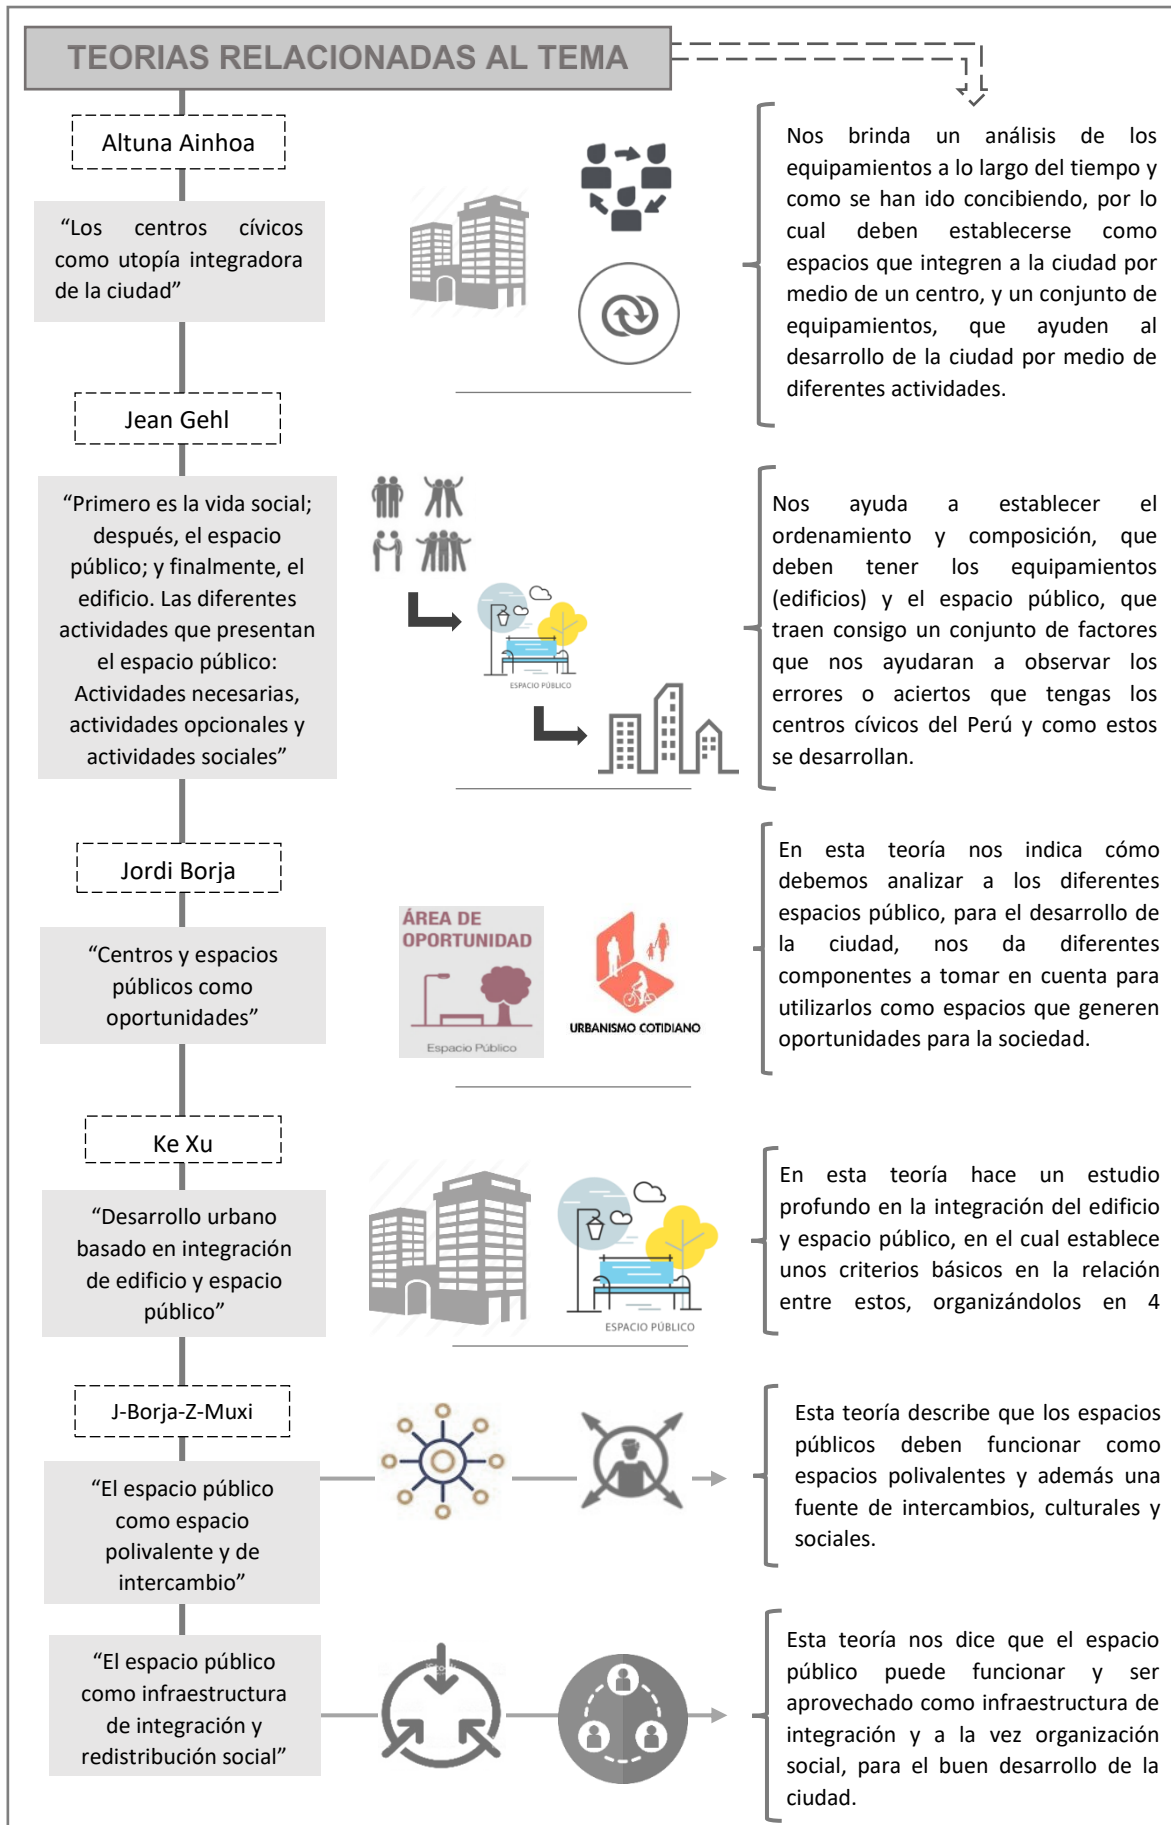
TEORIAS RELACIONADAS AL TEMA

Altuna Ainhoa

"Los centros cívicos como utopía integradora de la ciudad"

Nos brinda un análisis de los equipamientos a lo largo del tiempo y como se han ido concibiendo, por lo cual deben establecerse como espacios que integren a la ciudad por medio de un centro, y un conjunto de equipamientos, que ayuden al desarrollo de la ciudad por medio de diferentes actividades.

Jean Gehl

"Primero es la vida social; después, el espacio público; y finalmente, el edificio. Las diferentes actividades que presentan el espacio público: Actividades necesarias, actividades opcionales y actividades sociales"

ESPACIO PÚBLICO

Nos ayuda a establecer el ordenamiento y composición, que deben tener los equipamientos (edificios) y el espacio público, que traen consigo un conjunto de factores que nos ayudaran a observar los errores o aciertos que tengas los centros cívicos del Perú y como estos se desarrollan.

Jordi Borja

"Centros y espacios públicos como oportunidades"

ÁREA DE OPORTUNIDAD

Espacio Público

URBANISMO COTIDIANO

En esta teoría nos indica cómo debemos analizar a los diferentes espacios público, para el desarrollo de la ciudad, nos da diferentes componentes a tomar en cuenta para utilizarlos como espacios que generen oportunidades para la sociedad.

Ke Xu

"Desarrollo urbano basado en integración de edificio y espacio público"

ESPACIO PÚBLICO

En esta teoría hace un estudio profundo en la integración del edificio y espacio público, en el cual establece unos criterios básicos en la relación entre estos, organizándolos en 4

J-Borja-Z-Muxi

"El espacio público como espacio polivalente y de intercambio"

Esta teoría describe que los espacios públicos deben funcionar como espacios polivalentes y además una fuente de intercambios, culturales y sociales.

"El espacio público como infraestructura de integración y redistribución social"

Esta teoría nos dice que el espacio público puede funcionar y ser aprovechado como infraestructura de integración y a la vez organización social, para el buen desarrollo de la ciudad.